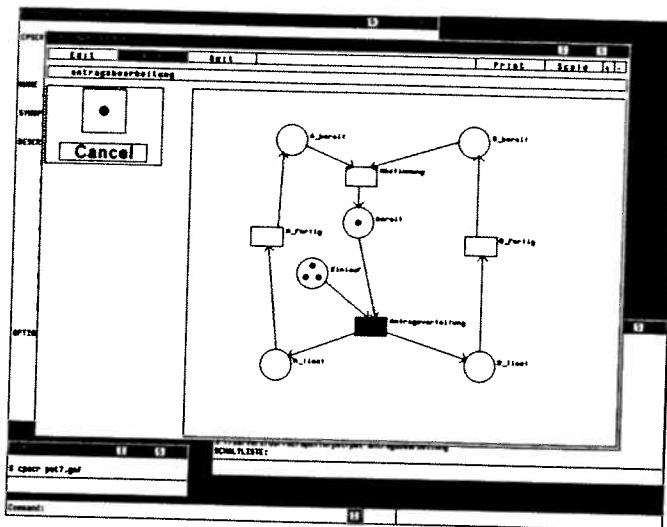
CPSCR

Edit

Edit

Print

Scale

antragsbearbeitung

NAME

SYNOP

DESCR

Cancel

A_bereit

B_bereit

Abstimmung

bereit

A_fertig

B_fertig

Einlauf

antragsverteilung

A_liest

B_liest

OPTIO

SCHALTLISTE:

$ cpscr pet7.gmf

Command: